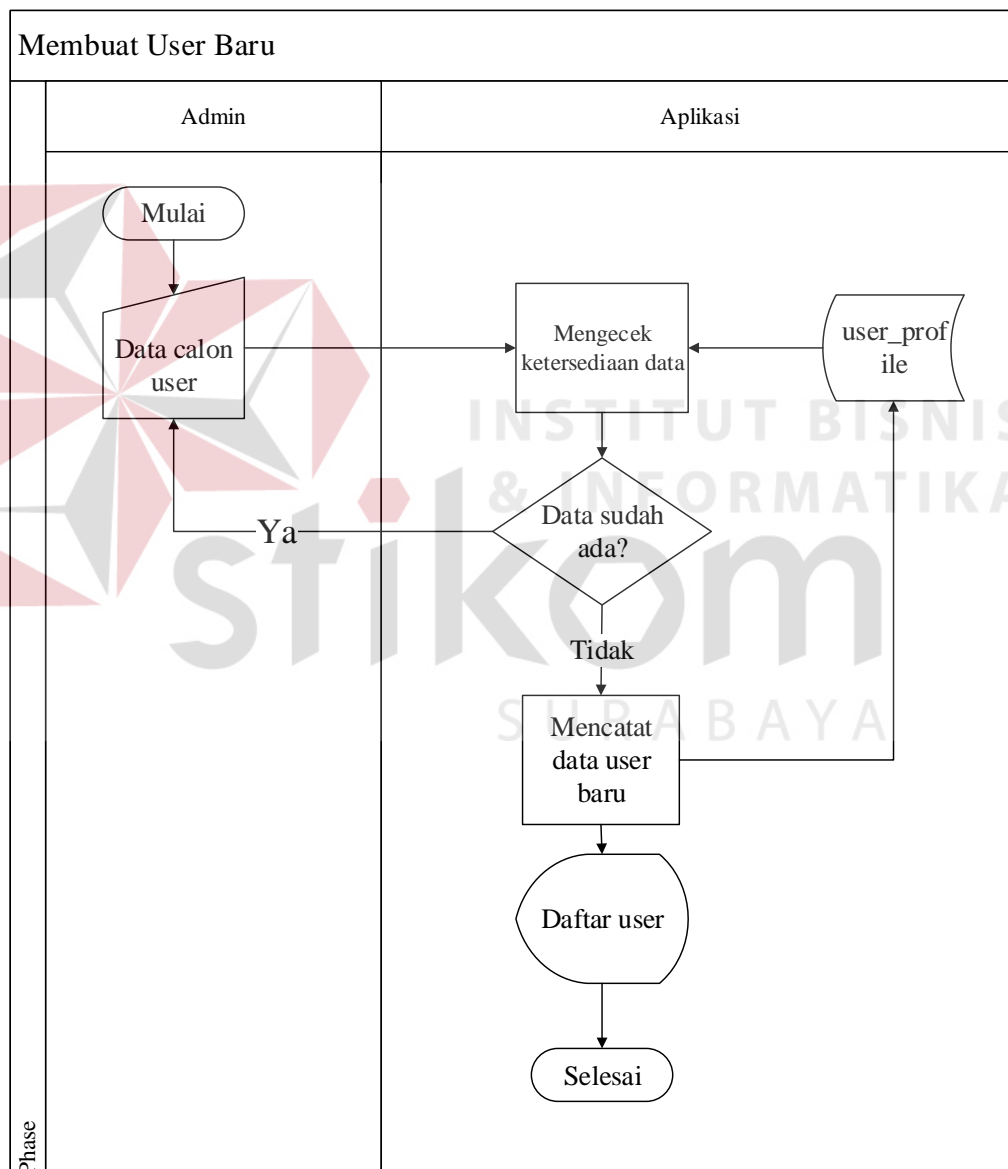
Membuat User Baru

Admin

Aplikasi

Mulai

Data calon user

Mengecek ketersediaan data

user_profile

Data sudah ada?

Ya

Tidak

Mencatat data user baru

Daftar user

Selesai

Phase

INSTITUT BISNIS & INFORMATIKA

stikom

SURABAYA